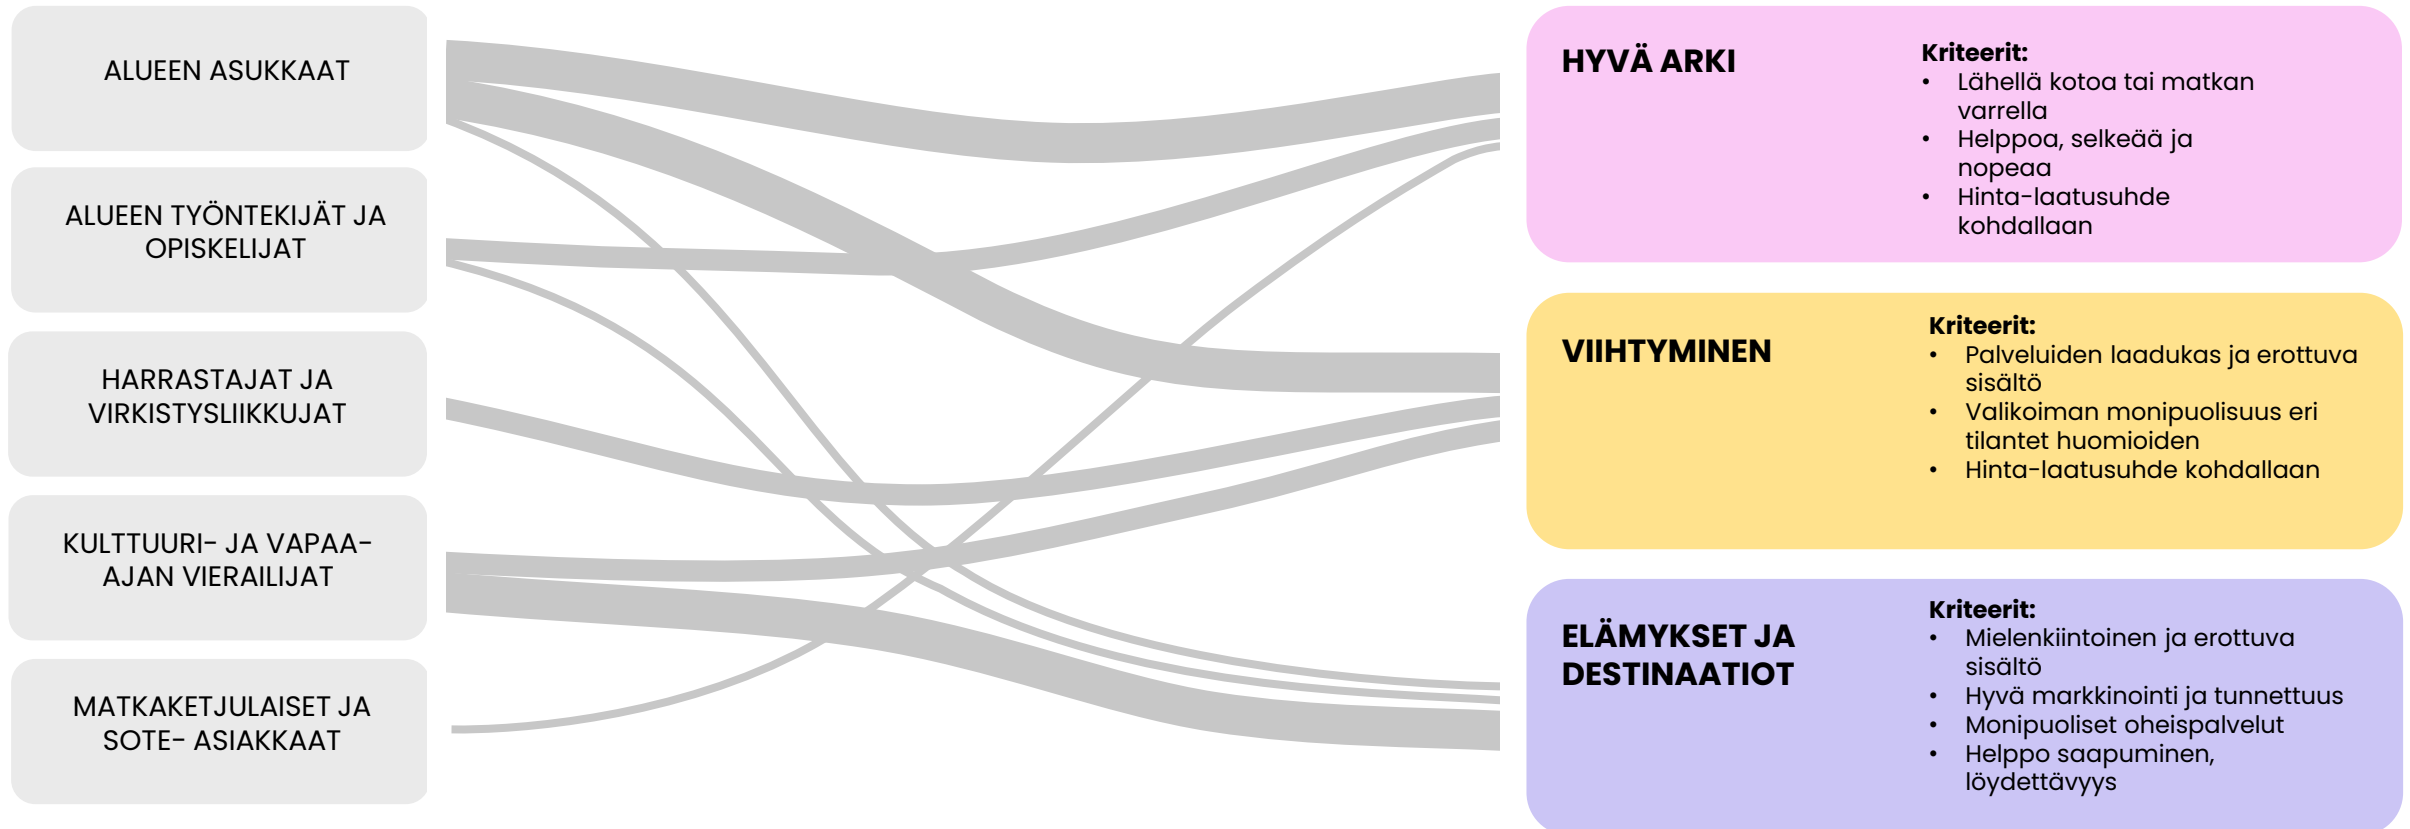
ALUEEN ASUKKAAT

ALUEEN TYÖNTEKIJÄT JA OPISKELIJAT

HARRASTAJAT JA VIRKISTYSLIIKKUJAT

KULTTUURI- JA VAPAA-AJAN VIERAILIJAT

MATKAKETJULAISET JA SOTE- ASIAKKAAT

HYVÄ ARKI

Kriteerit:
• Lähellä kotoa tai matkan varrella
• Helppoa, selkeää ja nopeaa
• Hinta-laatusuhde kohdallaan

VIIHTYMINEN

Kriteerit:
• Palveluiden laadukas ja erottuva sisältö
• Valikoiman monipuolisuus eri tilantet huomioiden
• Hinta-laatusuhde kohdallaan

ELÄMYKSET JA DESTINAATIOT

Kriteerit:
• Mielenkiintoinen ja erottuva sisältö
• Hyvä markkinointi ja tunnettuus
• Monipuoliset oheispalvelut
• Helppo saapuminen, löydettävyys